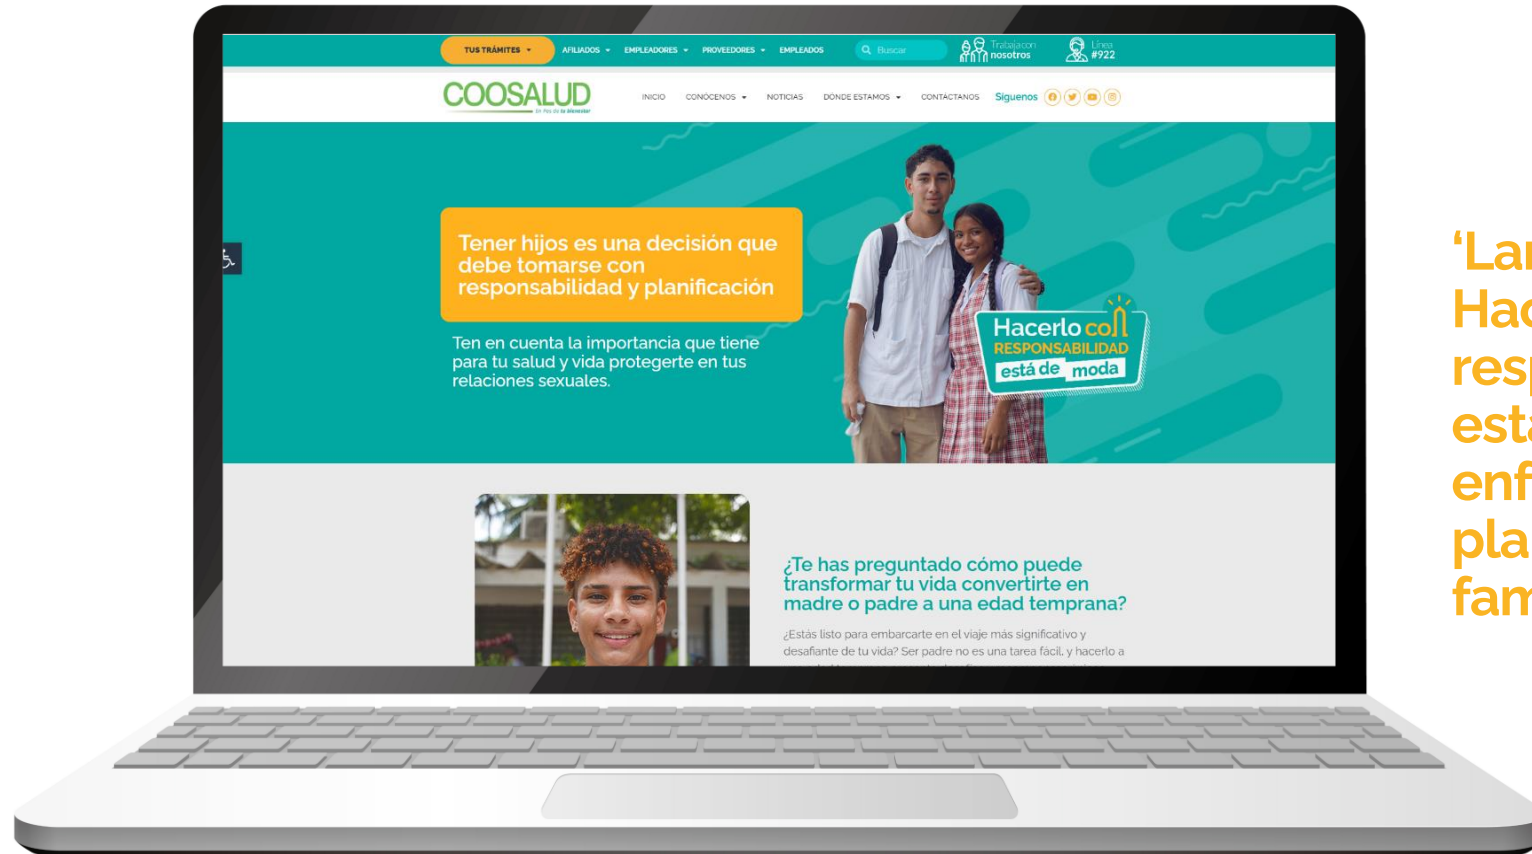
TUS TRÁMITES AFILIADOS EMPLEADORES PROVEEDORES EMPLEADOS Buscar Trabaja con nosotros Línea #922

COOSALUD En Pro de tu bienestar

INICIO CONÓCENOS NOTICIAS DÓNDE ESTAMOS CONTÁCTANOS Síguenos

Tener hijos es una decisión que debe tomarse con responsabilidad y planificación

Ten en cuenta la importancia que tiene para tu salud y vida protegerte en tus relaciones sexuales.

Hacerlo con RESPONSABILIDAD está de moda

¿Te has preguntado cómo puede transformar tu vida convertirte en madre o padre a una edad temprana?

¿Estás listo para embarcarte en el viaje más significativo y desafiante de tu vida? Ser padre no es una tarea fácil, y hacerlo a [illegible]

'La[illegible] Hac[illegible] resp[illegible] est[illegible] enf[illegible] pla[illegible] fam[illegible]